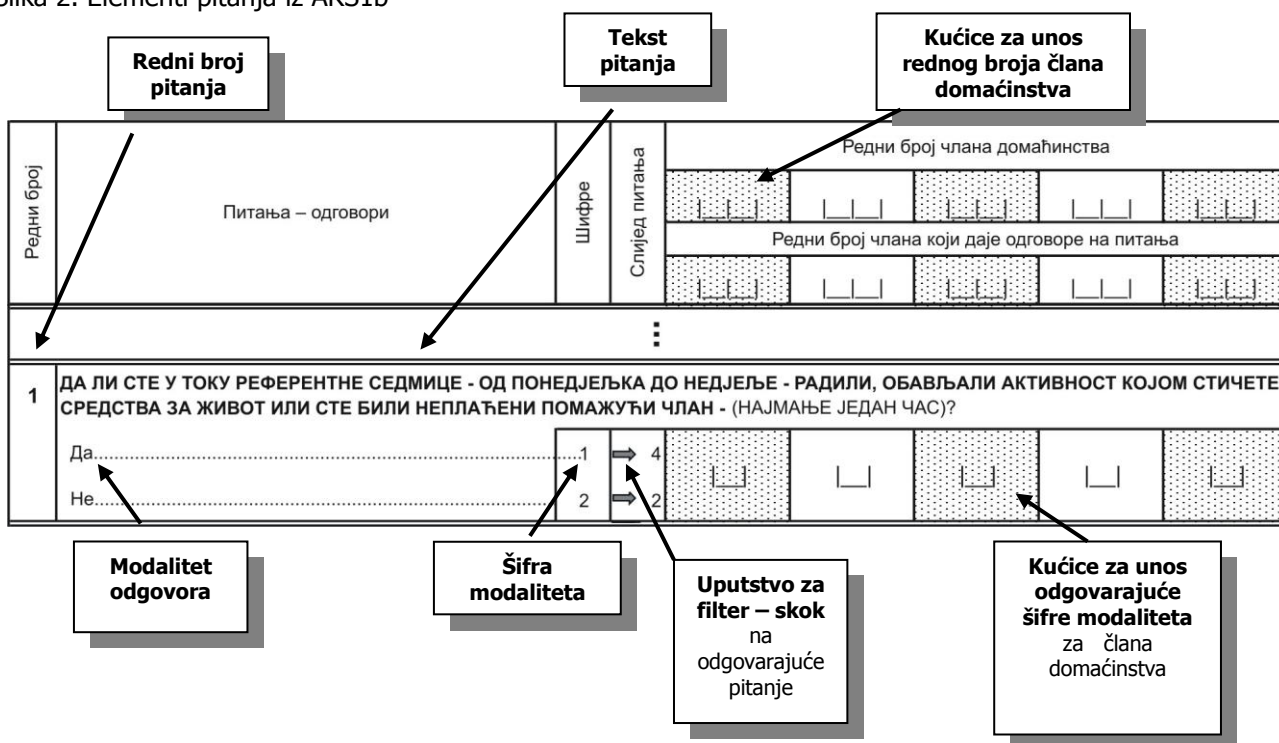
lika 2. Elementi pitanja iz AKS1b

Redni broj pitanja

Tekst pitanja

Kućice za unos rednog broja člana domaćinstva

| Редни број | Питања – одговори | Шифре | Слијед питања | Редни број члана домаћинства | | | | |
|---|---|---|---|---|---|---|---|---|
| | | | | \|\_\_\|\_\_\| | \|\_\_\|\_\_\| | \|\_\_\|\_\_\| | \|\_\_\|\_\_\| | \|\_\_\|\_\_\| |
| | | | | Редни број члана који даје одговоре на питања | | | | |
| | | | | \|\_\_\|\_\_\| | \|\_\_\|\_\_\| | \|\_\_\|\_\_\| | \|\_\_\|\_\_\| | \|\_\_\|\_\_\| |

⋮

1 ДА ЛИ СТЕ У ТОКУ РЕФЕРЕНТНЕ СЕДМИЦЕ - ОД ПОНЕДЈЕЉКА ДО НЕДЈЕЉЕ - РАДИЛИ, ОБАВЉАЛИ АКТИВНОСТ КОЈОМ СТИЧЕТЕ СРЕДСТВА ЗА ЖИВОТ ИЛИ СТЕ БИЛИ НЕПЛАЋЕНИ ПОМАЖУЋИ ЧЛАН - (НАЈМАЊЕ ЈЕДАН ЧАС)?

Да........................................................................1 ⇨ 4 |\_\_| |\_\_| |\_\_| |\_\_| |\_\_|

Не........................................................................2 ⇨ 2

Modalitet odgovora

Šifra modaliteta

Uputstvo za filter – skok na odgovarajuće pitanje

Kućice za unos odgovarajuće šifre modaliteta za člana domaćinstva